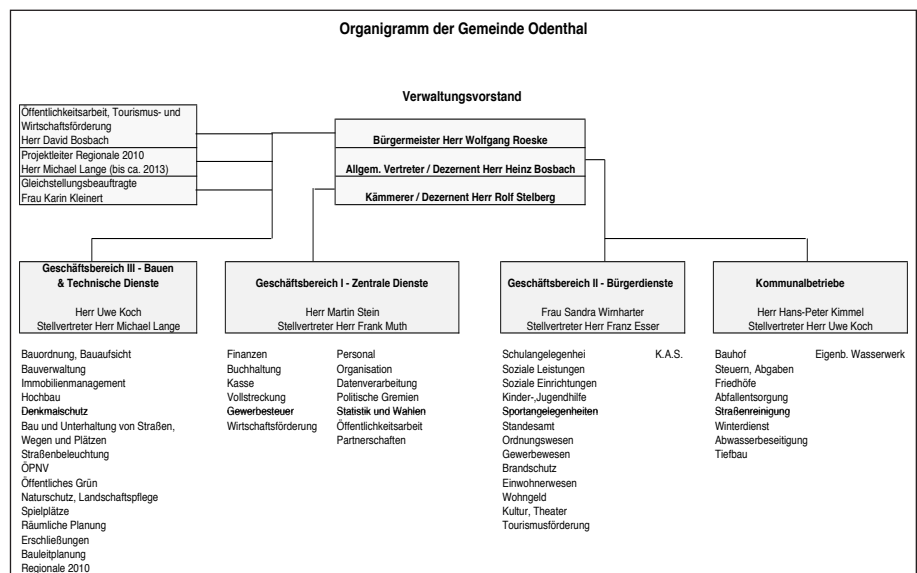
Organigramm der Gemeinde Odenthal

Verwaltungsvorstand

Öffentlichkeitsarbeit, Tourismus- und Wirtschaftsförderung
Herr David Bosbach

Projektleiter Regionale 2010
Herr Michael Lange (bis ca. 2013)

Gleichstellungsbeauftragte
Frau Karin Kleinert

Bürgermeister Herr Wolfgang Roeske

Allgem. Vertreter / Dezernent Herr Heinz Bosbach

Kämmerer / Dezernent Herr Rolf Stelberg

Geschäftsbereich III - Bauen & Technische Dienste

Herr Uwe Koch
Stellvertreter Herr Michael Lange

Geschäftsbereich I - Zentrale Dienste

Herr Martin Stein
Stellvertreter Herr Frank Muth

Geschäftsbereich II - Bürgerdienste

Frau Sandra Wirnharter
Stellvertreter Herr Franz Esser

Kommunalbetriebe

Herr Hans-Peter Kimmel
Stellvertreter Herr Uwe Koch

Bauordnung, Bauaufsicht
Bauverwaltung
Immobilienmanagement
Hochbau
Denkmalschutz
Bau und Unterhaltung von Straßen, Wegen und Plätzen
Straßenbeleuchtung
ÖPNV
Öffentliches Grün
Naturschutz, Landschaftspflege
Spielplätze
Räumliche Planung
Erschließungen
Bauleitplanung
Regionale 2010

Finanzen
Buchhaltung
Kasse
Vollstreckung
Gewerbesteuer
Wirtschaftsförderung

Personal
Organisation
Datenverarbeitung
Politische Gremien
Statistik und Wahlen
Öffentlichkeitsarbeit
Partnerschaften

Schulangelegenhei
Soziale Leistungen
Soziale Einrichtungen
Kinder-,Jugendhilfe
Sportangelegenheiten
Standesamt
Ordnungswesen
Gewerbewesen
Brandschutz
Einwohnerwesen
Wohngeld
Kultur, Theater
Tourismusförderung

K.A.S.

Bauhof
Steuern, Abgaben
Friedhöfe
Abfallentsorgung
Straßenreinigung
Winterdienst
Abwasserbeseitigung
Tiefbau

Eigenb. Wasserwerk